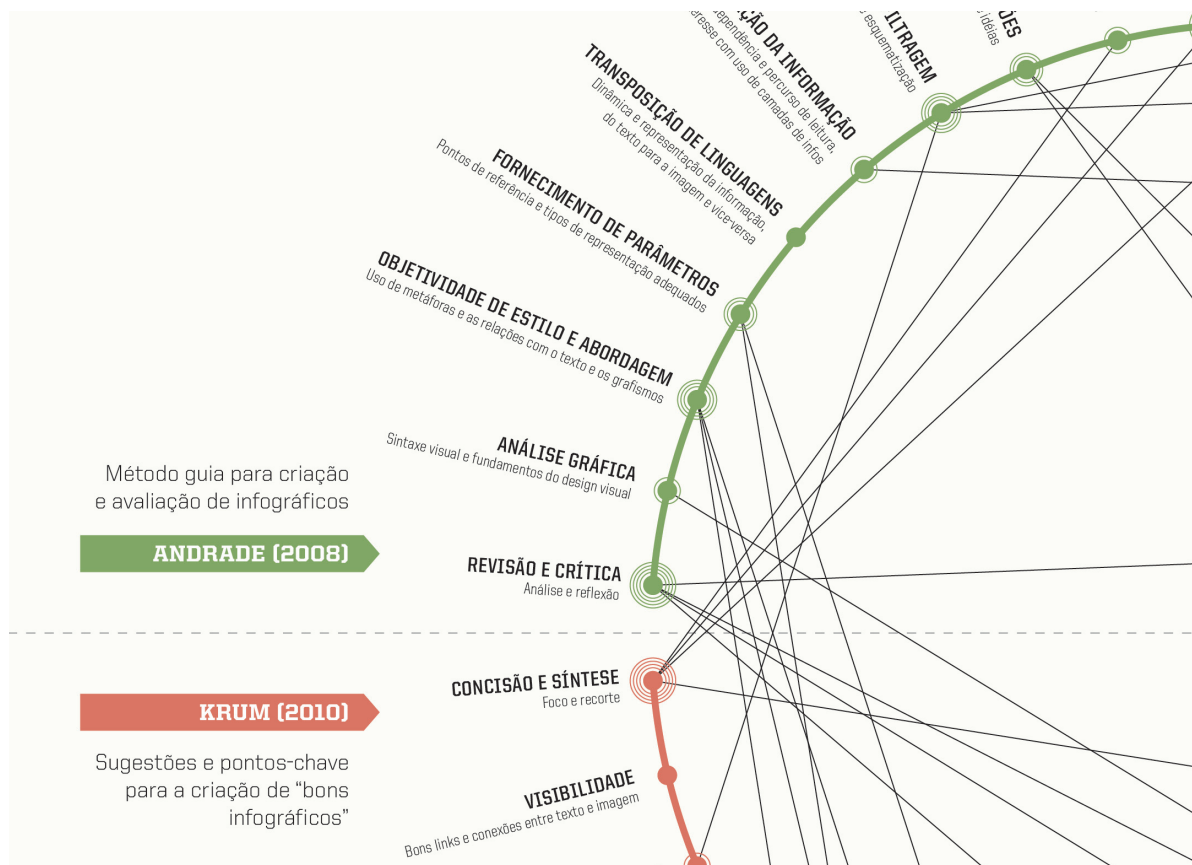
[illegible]ÇÃO DA INFORMAÇÃO
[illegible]ependência e percurso de leitura, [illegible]resse com uso de camadas de infos

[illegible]ILTRAGEM
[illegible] esquematização

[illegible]ÕES
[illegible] idéias

TRANSPOSIÇÃO DE LINGUAGENS
Dinâmica e representação da informação, do texto para a imagem e vice-versa

FORNECIMENTO DE PARÂMETROS
Pontos de referência e tipos de representação adequados

OBJETIVIDADE DE ESTILO E ABORDAGEM
Uso de metáforas e as relações com o texto e os grafismos

ANÁLISE GRÁFICA
Sintaxe visual e fundamentos do design visual

Método guia para criação e avaliação de infográficos

ANDRADE (2008)

REVISÃO E CRÍTICA
Análise e reflexão

CONCISÃO E SÍNTESE
Foco e recorte

KRUM (2010)

Sugestões e pontos-chave para a criação de “bons infográficos”

VISIBILIDADE
Bons links e conexões entre texto e imagem